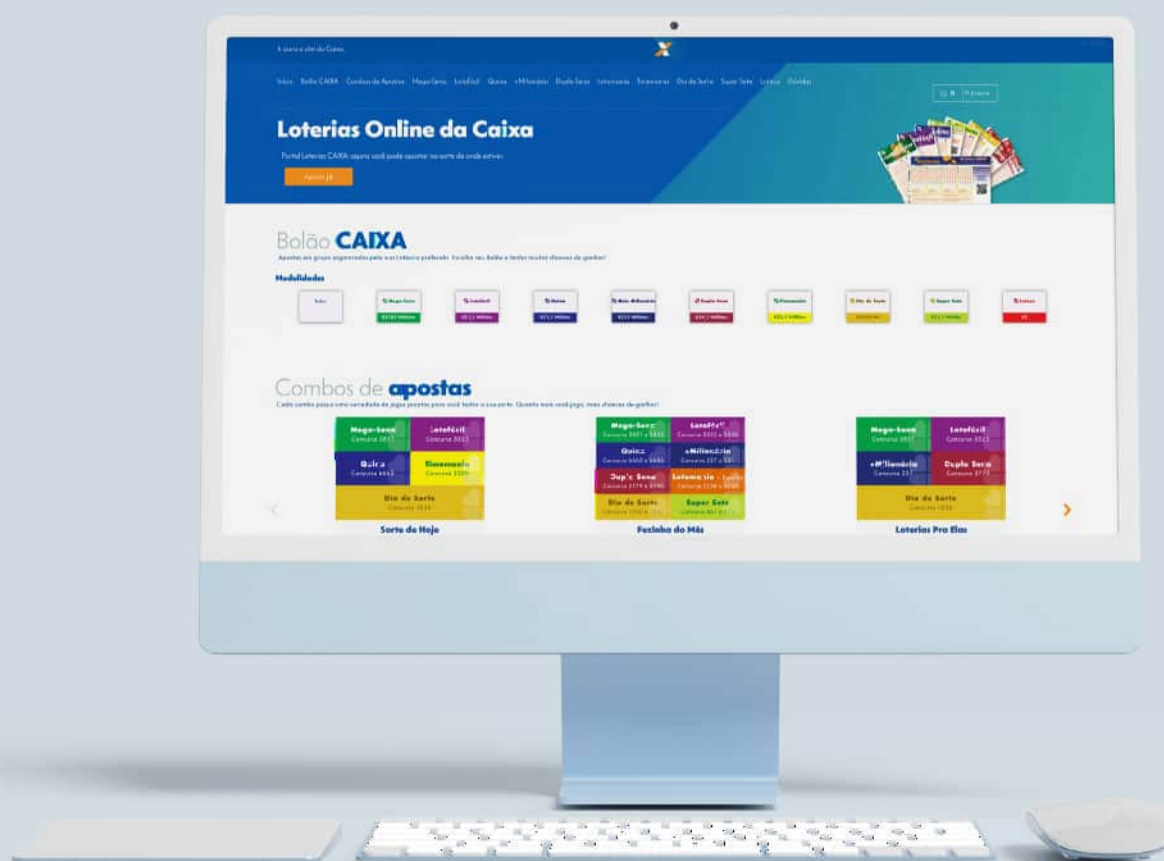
Loterias Online da Caixa

Portal Loterias CAIXA: aqui você pode apostar na sorte de onde estiver.

Aposte já

Bolão CAIXA

Apostas em grupo organizadas pela sua lotérica preferida. Escolha seu bolão e tenha muitas chances de ganhar!

Modalidades

Combos de apostas

Cada combo possui uma variedade de jogos prontos para você testar a sua sorte. Quanto mais você joga, mais chances de ganhar!

Mega-Sena
Lotofácil
Quina
Timemania
Dia de Sorte
Sorte de Hoje

Mega-Sena
Lotofácil
Quina
+Milionária
Dupla Sena
Lotomania
Dia de Sorte
Super Sete
Fezinha do Mês

Mega-Sena
Lotofácil
+Milionária
Dupla Sena
Dia de Sorte
Loterias Pra Elas